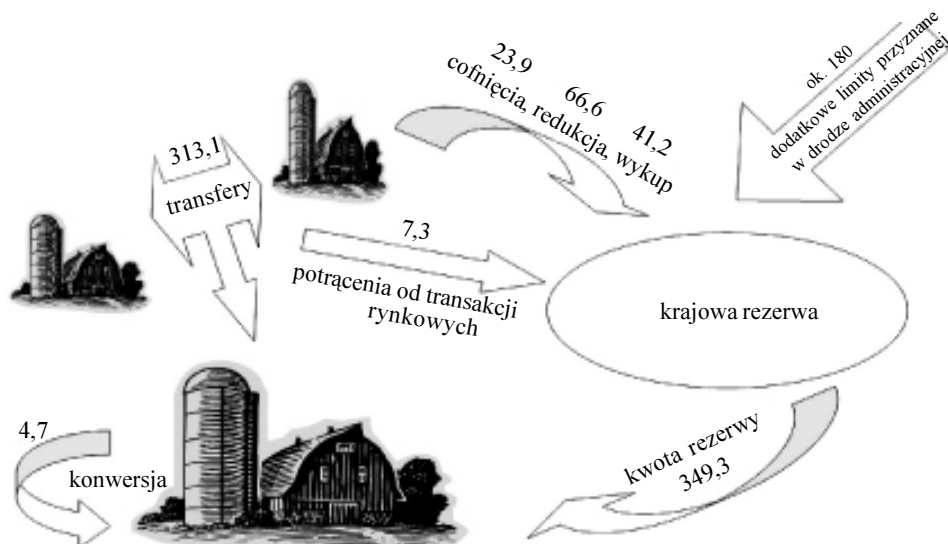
23,9
66,6
41,2
cofnięcia, redukcja, wykup

ok. 180
dodatkowe limity przyznane w drodze administracyjnej

313,1
transfery

7,3
potrącenia od transakcji rynkowych

krajowa rezerwa

4,7
konwersja

kwota rezerwy
349,3